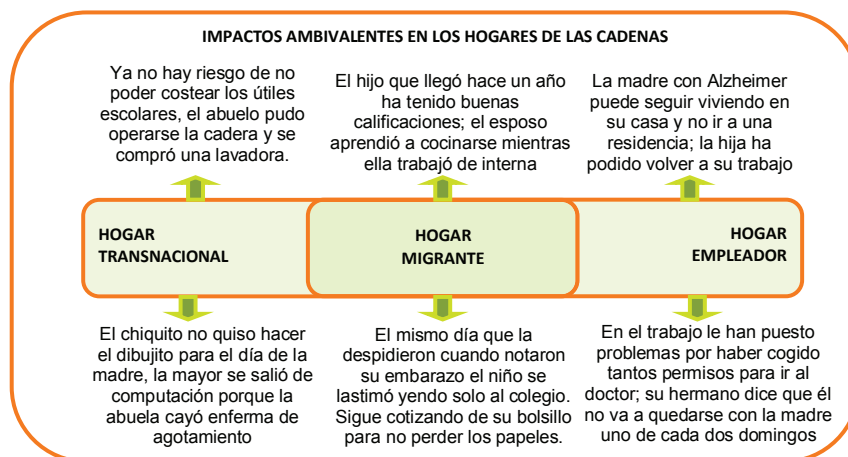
IMPACTOS AMBIVALENTES EN LOS HOGARES DE LAS CADENAS

Ya no hay riesgo de no poder costear los útiles escolares, el abuelo pudo operarse la cadera y se compró una lavadora.

El hijo que llegó hace un año ha tenido buenas calificaciones; el esposo aprendió a cocinarse mientras ella trabajó de interna

La madre con Alzheimer puede seguir viviendo en su casa y no ir a una residencia; la hija ha podido volver a su trabajo

HOGAR TRANSNACIONAL

HOGAR MIGRANTE

HOGAR EMPLEADOR

El chiquito no quiso hacer el dibujito para el día de la madre, la mayor se salió de computación porque la abuela cayó enferma de agotamiento

El mismo día que la despidieron cuando notaron su embarazo el niño se lastimó yendo solo al colegio. Sigue cotizando de su bolsillo para no perder los papeles.

En el trabajo le han puesto problemas por haber cogido tantos permisos para ir al doctor; su hermano dice que él no va a quedarse con la madre uno de cada dos domingos